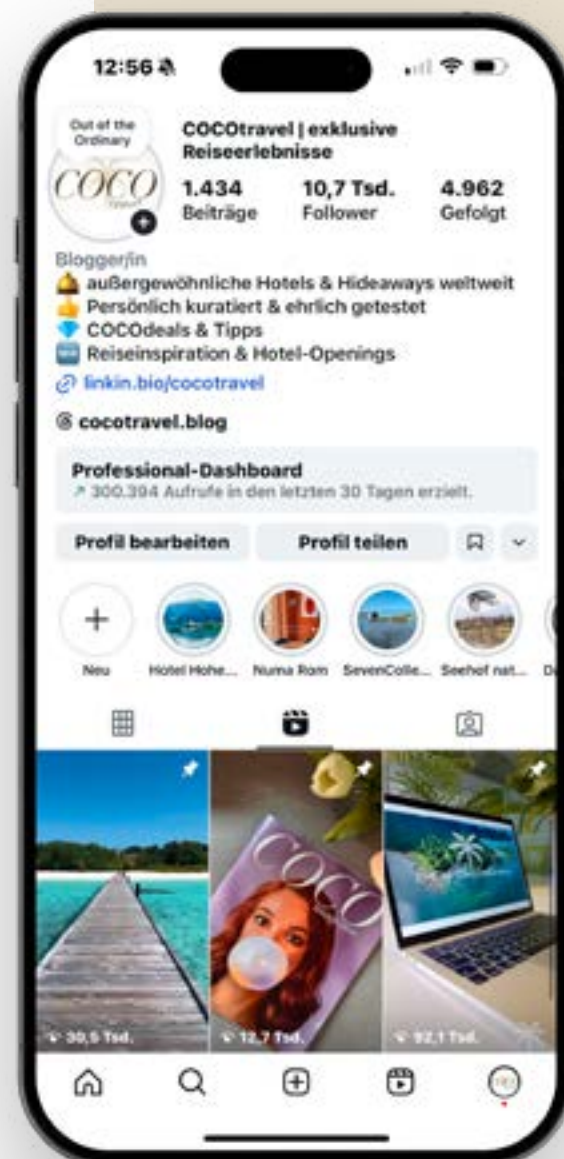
12:56

Out of the Ordinary
COCO

COCOtravel | exklusive Reiseerlebnisse

1.434 Beiträge
10,7 Tsd. Follower
4.962 Gefolgt

Blogger/in
außergewöhnliche Hotels & Hideaways weltweit
Persönlich kuratiert & ehrlich getestet
COCOdeals & Tipps
Reiseinspiration & Hotel-Openings
linkin.bio/cocotravel

cocotravel.blog

Professional-Dashboard
300.394 Aufrufe in den letzten 30 Tagen erzielt.

Profil bearbeiten
Profil teilen

+
Neu
Hotel Hohe...
Numa Rom
SevenColle...
Seehof nat...

COCO

30,5 Tsd.
12,7 Tsd.
92,1 Tsd.